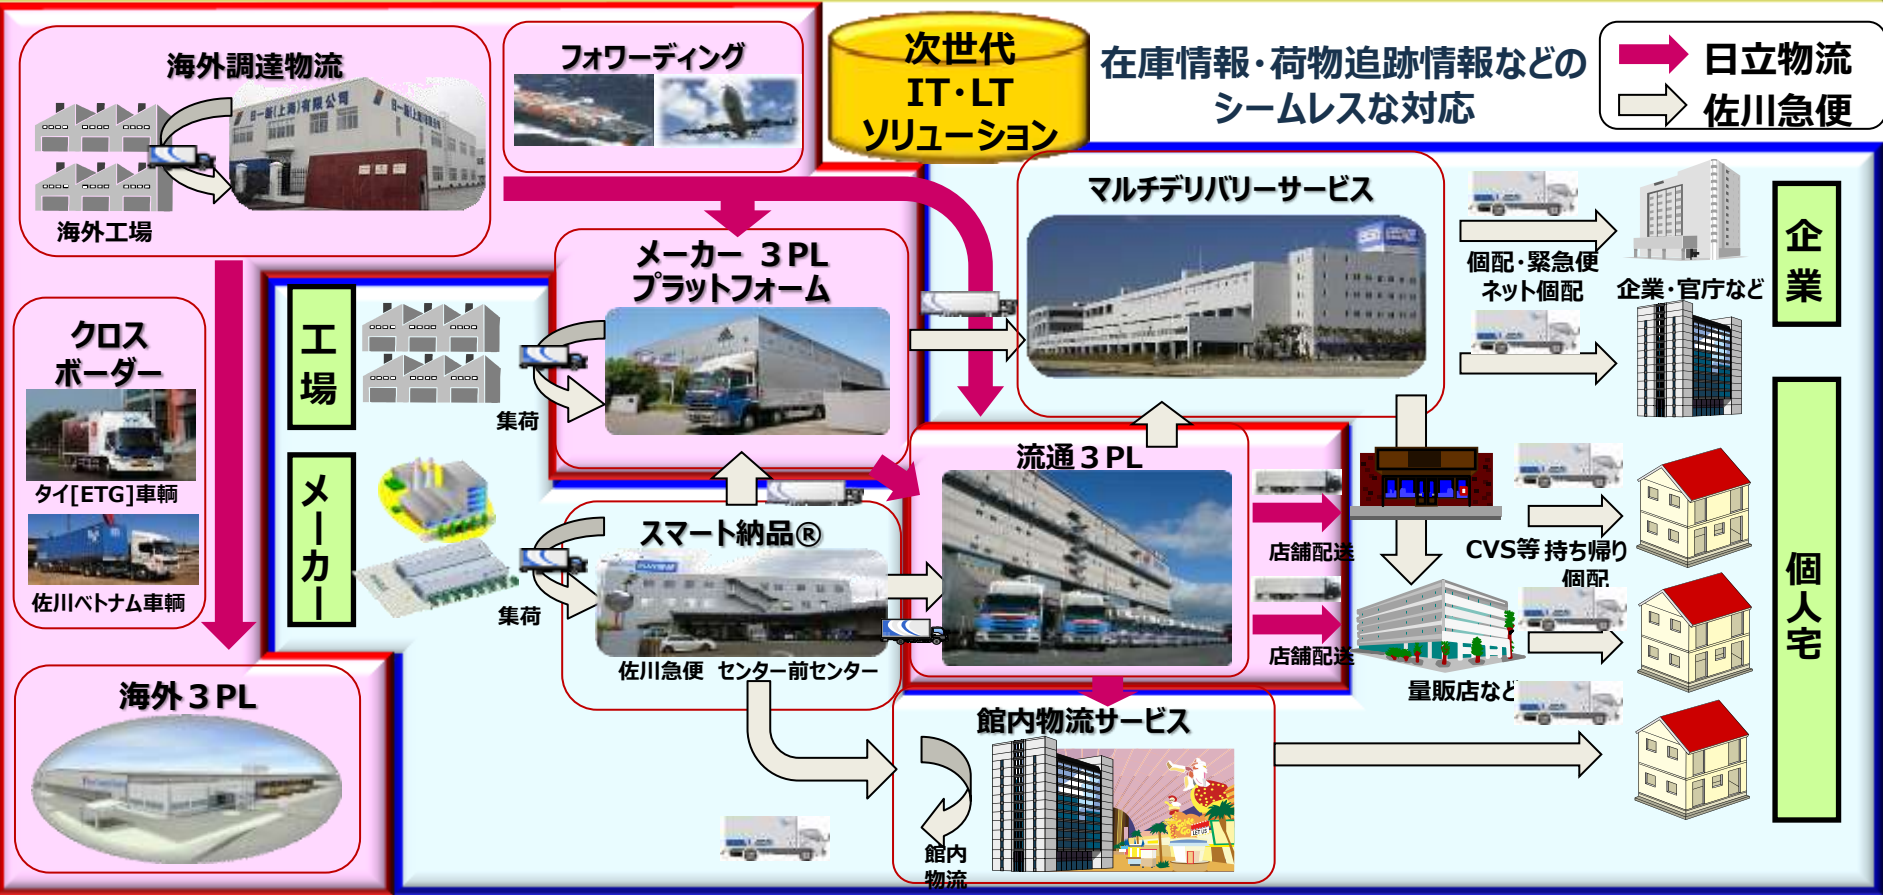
海外調達物流

海外工場

フォワーディング

次世代
IT･LT
ソリューション

在庫情報･荷物追跡情報などの
シームレスな対応

日立物流
佐川急便

クロス
ボーダー

タイ[ETG]車輌

佐川ベトナム車輌

海外３PL

工場

メーカー

集荷

メーカー ３PL
プラットフォーム

マルチデリバリーサービス

個配･緊急便
ネット個配

企業･官庁など

企業

流通３PL

店舗配送

店舗配送

CVS等 持ち帰り
個配

量販店など

個人宅

スマート納品®

集荷

佐川急便 センター前センター

館内物流サービス

館内
物流